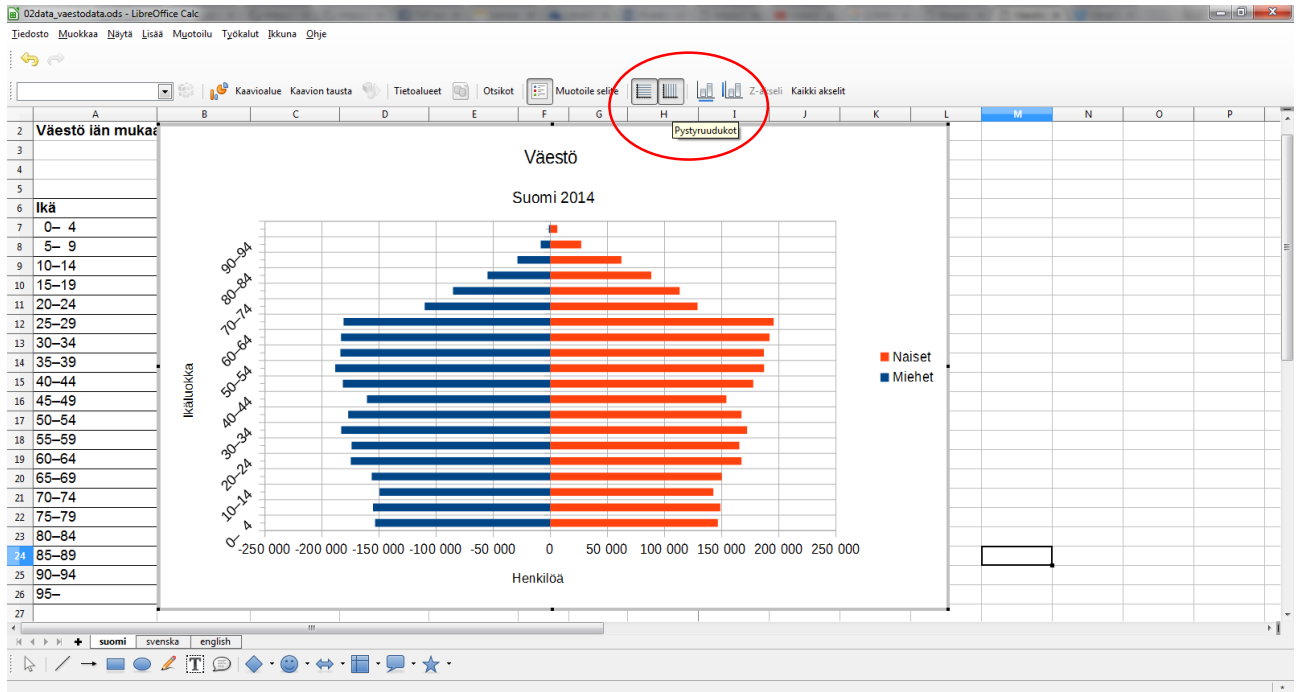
02data_vaestodata.ods - LibreOffice Calc

Tiedosto Muokkaa Näytä Lisää Muotoilu Työkalut Ikkuna Ohje

Kaavioalue Kaavion tausta Tietoalueet Otsikot Muotoile selite Z-akseli Kaikki akselit

Pystyruudukot

| | A | B | C | D | E | F | G | H | I | J | K | L | M | N | O | P |
|---|---|---|---|---|---|---|---|---|---|---|---|---|---|---|---|---|
| 2 | Väestö iän mukaa | | | | | | | | | | | | | | | |
| 3 | | | | | | | | | | | | | | | | |
| 4 | | | | | | | | | | | | | | | | |
| 5 | | | | | | | | | | | | | | | | |
| 6 | Ikä | | | | | | | | | | | | | | | |
| 7 | 0– 4 | | | | | | | | | | | | | | | |
| 8 | 5– 9 | | | | | | | | | | | | | | | |
| 9 | 10–14 | | | | | | | | | | | | | | | |
| 10 | 15–19 | | | | | | | | | | | | | | | |
| 11 | 20–24 | | | | | | | | | | | | | | | |
| 12 | 25–29 | | | | | | | | | | | | | | | |
| 13 | 30–34 | | | | | | | | | | | | | | | |
| 14 | 35–39 | | | | | | | | | | | | | | | |
| 15 | 40–44 | | | | | | | | | | | | | | | |
| 16 | 45–49 | | | | | | | | | | | | | | | |
| 17 | 50–54 | | | | | | | | | | | | | | | |
| 18 | 55–59 | | | | | | | | | | | | | | | |
| 19 | 60–64 | | | | | | | | | | | | | | | |
| 20 | 65–69 | | | | | | | | | | | | | | | |
| 21 | 70–74 | | | | | | | | | | | | | | | |
| 22 | 75–79 | | | | | | | | | | | | | | | |
| 23 | 80–84 | | | | | | | | | | | | | | | |
| 24 | 85–89 | | | | | | | | | | | | | | | |
| 25 | 90–94 | | | | | | | | | | | | | | | |
| 26 | 95– | | | | | | | | | | | | | | | |
| 27 | | | | | | | | | | | | | | | | |

Väestö

Suomi 2014

90–94
80–84
70–74
60–64
50–54
40–44
30–34
20–24
10–14
0– 4

Ikäluokka

-250 000 -200 000 -150 000 -100 000 -50 000 0 50 000 100 000 150 000 200 000 250 000

Henkilöä

Naiset
Miehet

suomi svenska english